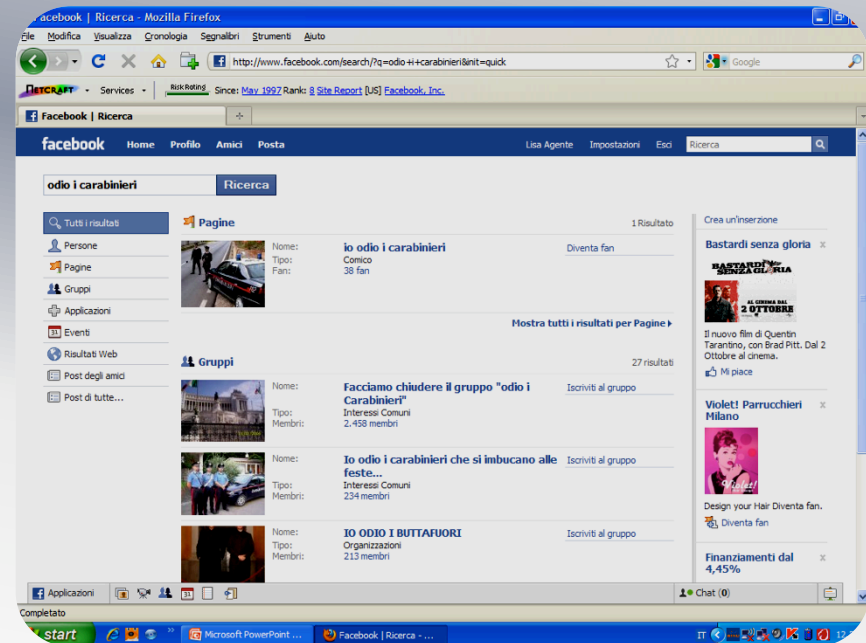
acebook | Ricerca - Mozilla Firefox

File Modifica Visualizza Cronologia Segnalibri Strumenti Aiuto

http://www.facebook.com/search/?q=odio+i+carabinieri&init=quick

Google

NETCRAFT Services Risk Rating Since: May 1997 Rank: 8 Site Report [US] Facebook, Inc.

Facebook | Ricerca

facebook Home Profilo Amici Posta Lisa Agente Impostazioni Esci Ricerca

odio i carabinieri Ricerca

Tutti i risultati
Persone
Pagine
Gruppi
Applicazioni
Eventi
Risultati Web
Post degli amici
Post di tutte...

Pagine 1 Risultato

Nome: io odio i carabinieri Diventa fan
Tipo: Comico
Fan: 38 fan

Mostra tutti i risultati per Pagine

Gruppi 27 risultati

Nome: Facciamo chiudere il gruppo "odio i Carabinieri" Iscriviti al gruppo
Tipo: Interessi Comuni
Membri: 2.458 membri

Nome: Io odio i carabinieri che si imbucano alle feste... Iscriviti al gruppo
Tipo: Interessi Comuni
Membri: 234 membri

Nome: IO ODIO I BUTTAFUORI Iscriviti al gruppo
Tipo: Organizzazioni
Membri: 213 membri

Crea un'inserzione

Bastardi senza gloria
BASTARDI SENZA GLORIA
AL CINEMA DAL 2 OTTOBRE
Il nuovo film di Quentin Tarantino, con Brad Pitt. Dal 2 Ottobre al cinema.
Mi piace

Violet! Parrucchieri Milano
Violet
Design your Hair Diventa fan.
Diventa fan

Finanziamenti dal 4,45%

Applicazioni

Chat (0)

Completato

start Microsoft PowerPoint ... Facebook | Ricerca - ... IT 12